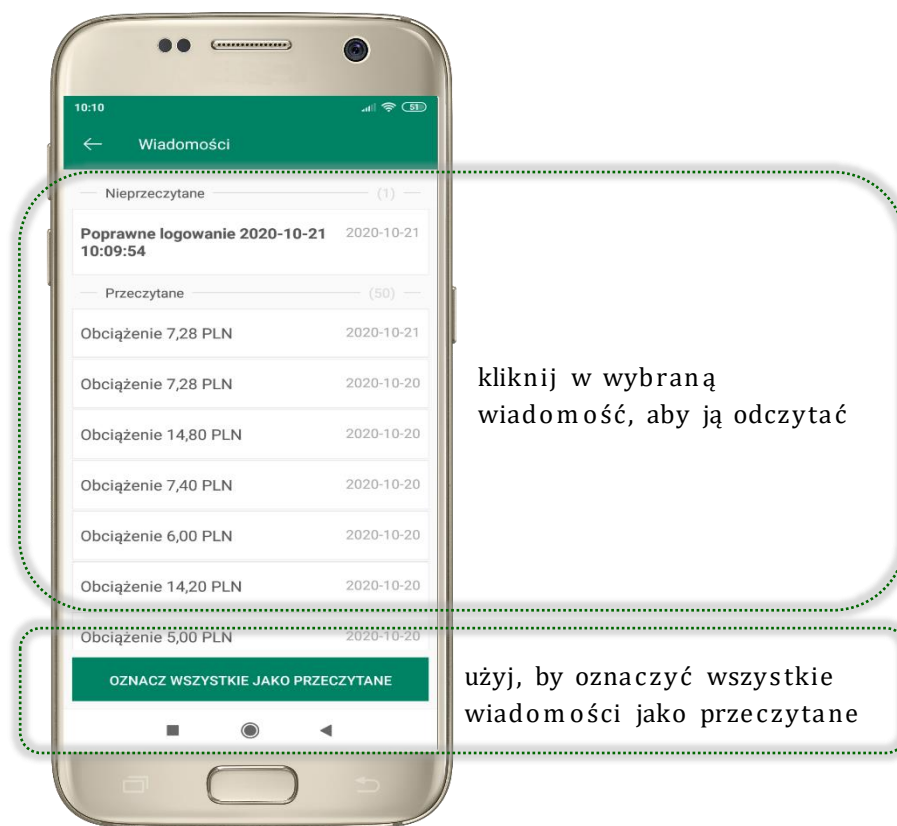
10:10

51

← Wiadomości

Nieprzeczytane (1)

Poprawne logowanie 2020-10-21 10:09:54 2020-10-21

Przeczytane (50)

Obciążenie 7,28 PLN 2020-10-21

Obciążenie 7,28 PLN 2020-10-20

Obciążenie 14,80 PLN 2020-10-20

Obciążenie 7,40 PLN 2020-10-20

Obciążenie 6,00 PLN 2020-10-20

Obciążenie 14,20 PLN 2020-10-20

Obciążenie 5,00 PLN 2020-10-20

OZNACZ WSZYSTKIE JAKO PRZECZYTANE

kliknij w wybraną wiadomość, aby ją odczytać

użyj, by oznaczyć wszystkie wiadomości jako przeczytane